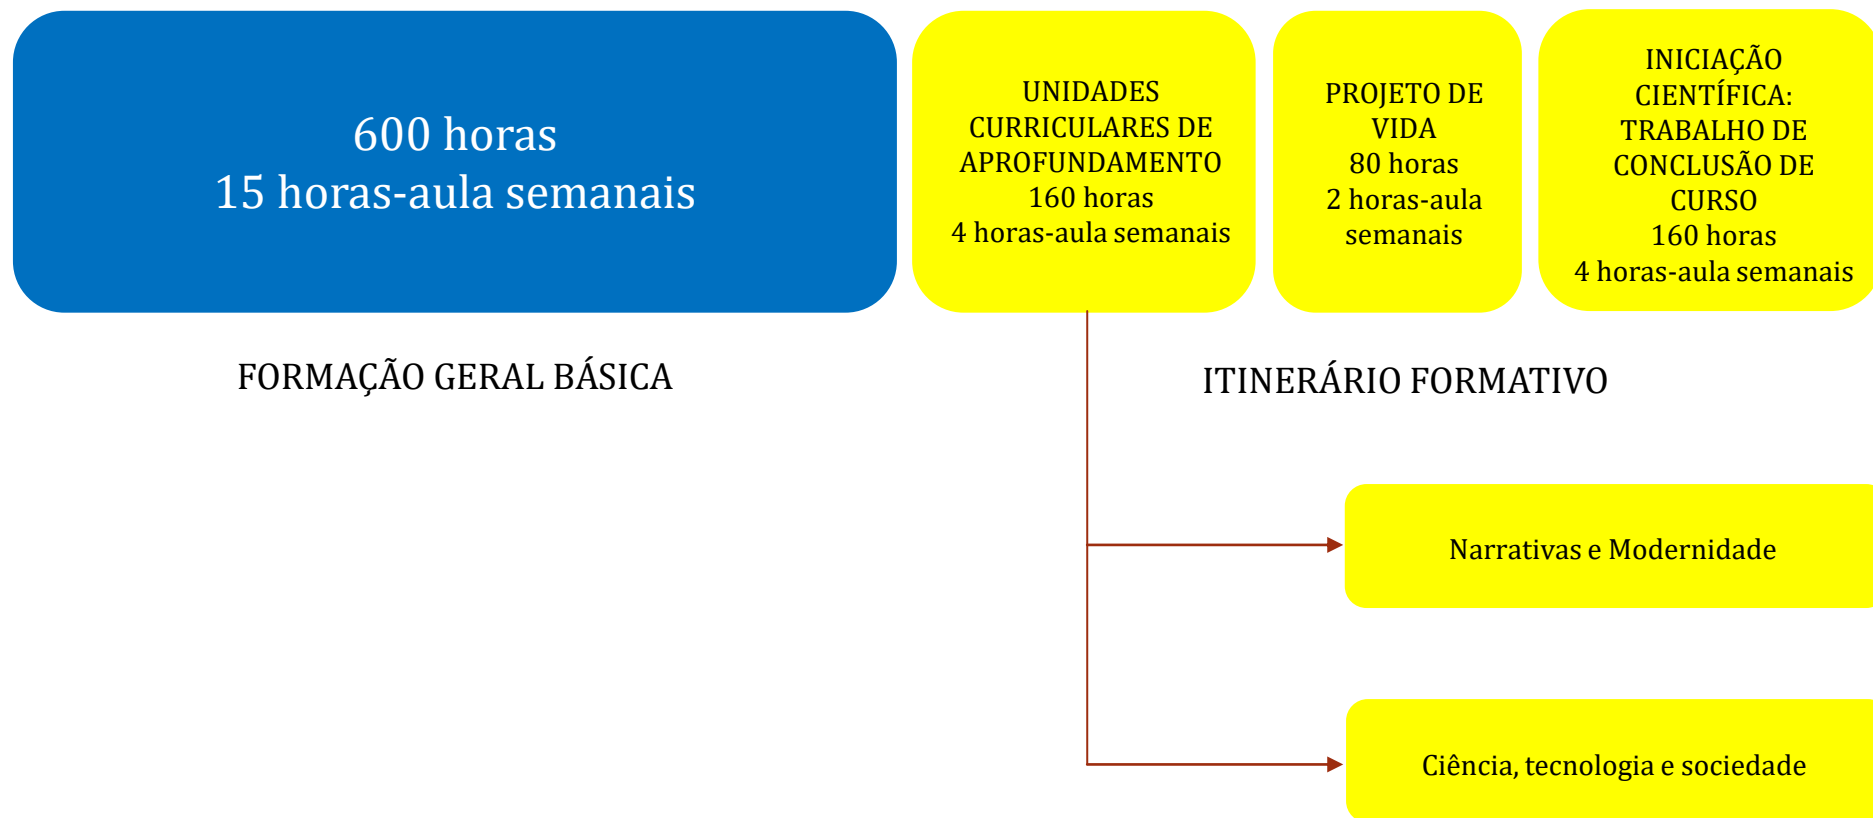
600 horas
15 horas-aula semanais

UNIDADES CURRICULARES DE APROFUNDAMENTO
160 horas
4 horas-aula semanais

PROJETO DE VIDA
80 horas
2 horas-aula semanais

INICIAÇÃO CIENTÍFICA: TRABALHO DE CONCLUSÃO DE CURSO
160 horas
4 horas-aula semanais

FORMAÇÃO GERAL BÁSICA

ITINERÁRIO FORMATIVO

Narrativas e Modernidade

Ciência, tecnologia e sociedade